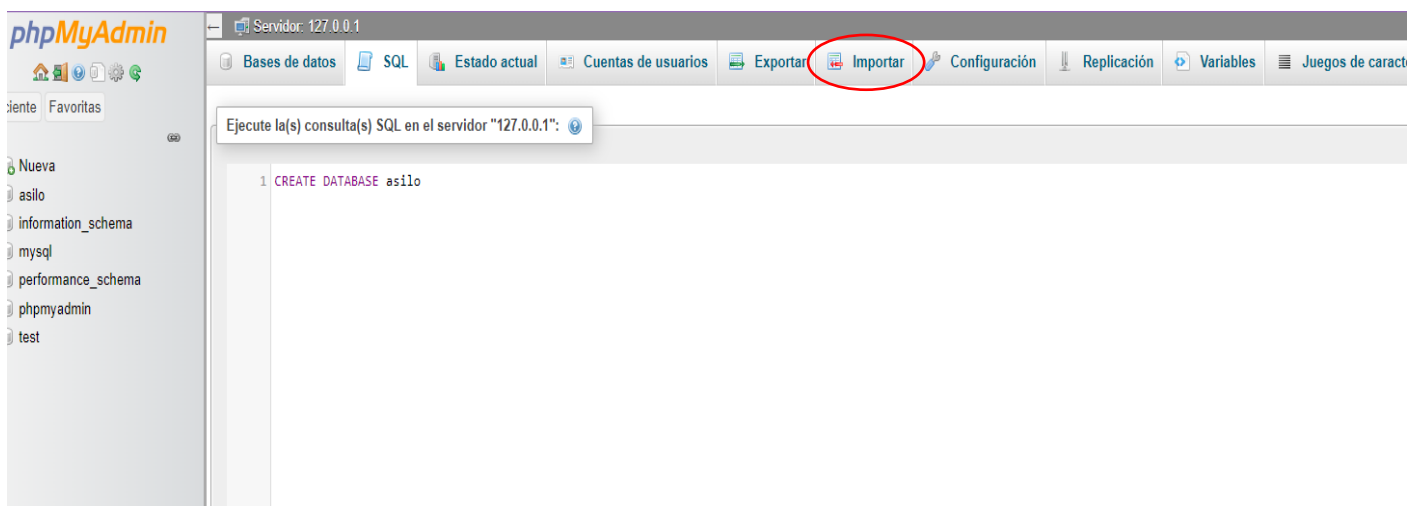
phpMyAdmin

ciente Favoritas

Nueva
asilo
information_schema
mysql
performance_schema
phpmyadmin
test

Servidor: 127.0.0.1

Bases de datos | SQL | Estado actual | Cuentas de usuarios | Exportar | Importar | Configuración | Replicación | Variables | Juegos de caracte

Ejecute la(s) consulta(s) SQL en el servidor "127.0.0.1":

1 CREATE DATABASE asilo